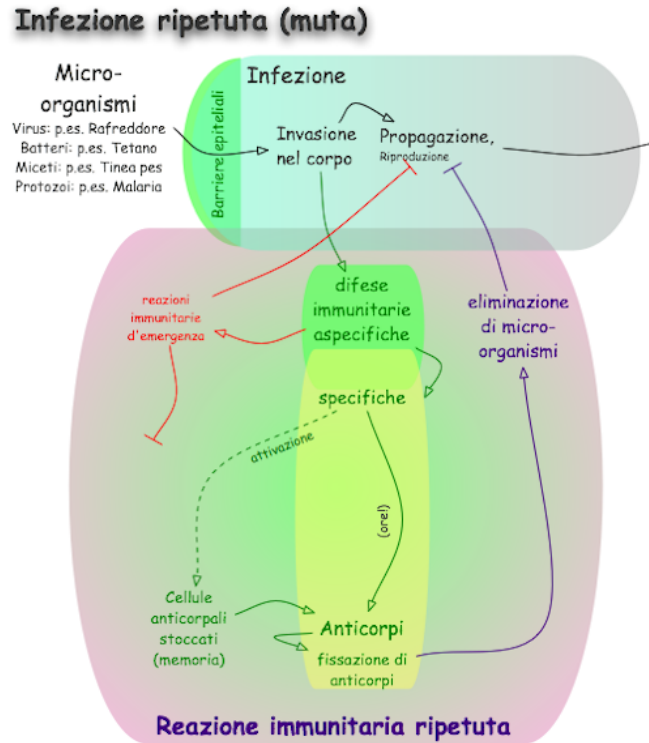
Infezione ripetuta (muta)

Micro-
organismi
Virus: p.es. Rafreddore
Batteri: p.es. Tetano
Miceti: p.es. Tinea pes
Protozoi: p.es. Malaria

Infezione

Barriere epiteliali

Invasione nel corpo

Propagazione,
Riproduzione

reazioni immunitarie d'emergenza

difese immunitarie aspecifiche

eliminazione di micro-organismi

specifiche

attivazione

(ore)

Cellule anticorpali stoccati (memoria)

Anticorpi

fissazione di anticorpi

Reazione immunitaria ripetuta